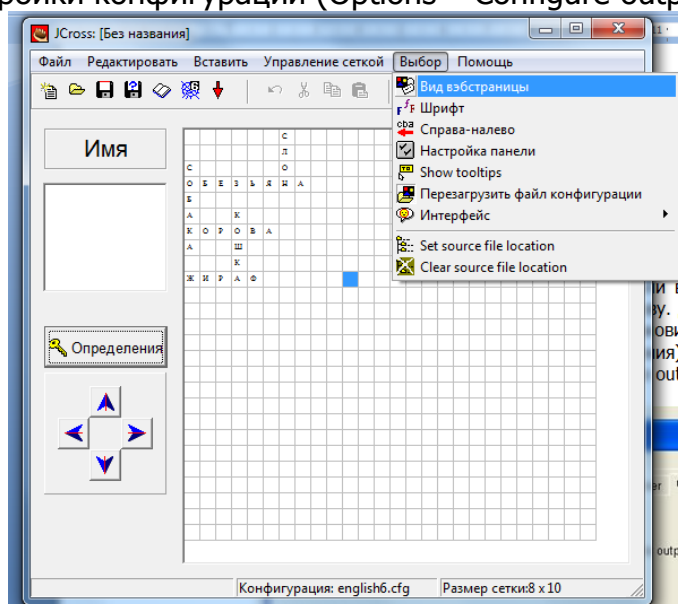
ройки конфигурации (Options – Configure outp

JCross: [Без названия]

Файл Редактировать Вставить Управление сеткой Выбор Помощь

Вид вэбстраницы
Шрифт
Справа-налево
Настройка панели
Show tooltips
Перезагрузить файл конфигурации
Интерфейс
Set source file location
Clear source file location

Имя

Определения

С
Л
С О
О Б Е З Ь Я Н А
Б
А К
К О Р О В А
А Ш
К
Ж И Р А Ф

Конфигурация: english6.cfg
Размер сетки:8 x 10

и
у.
ови
ия)
out
er
outp